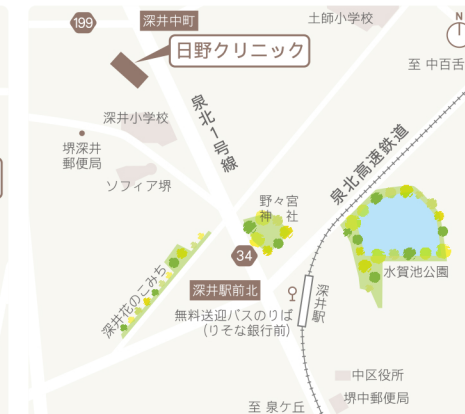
199
深井中町
土師小学校
N
日野クリニック
至 中百舌
深井小学校
泉北1号線
堺深井
郵便局
ソフィア堺
野々宮
神社
泉北高速鉄道
深井花のこみち
34
水賀池公園
深井駅前北
深井駅
無料送迎バスのりば
(りそな銀行前)
中区役所
堺中郵便局
至 泉ケ丘